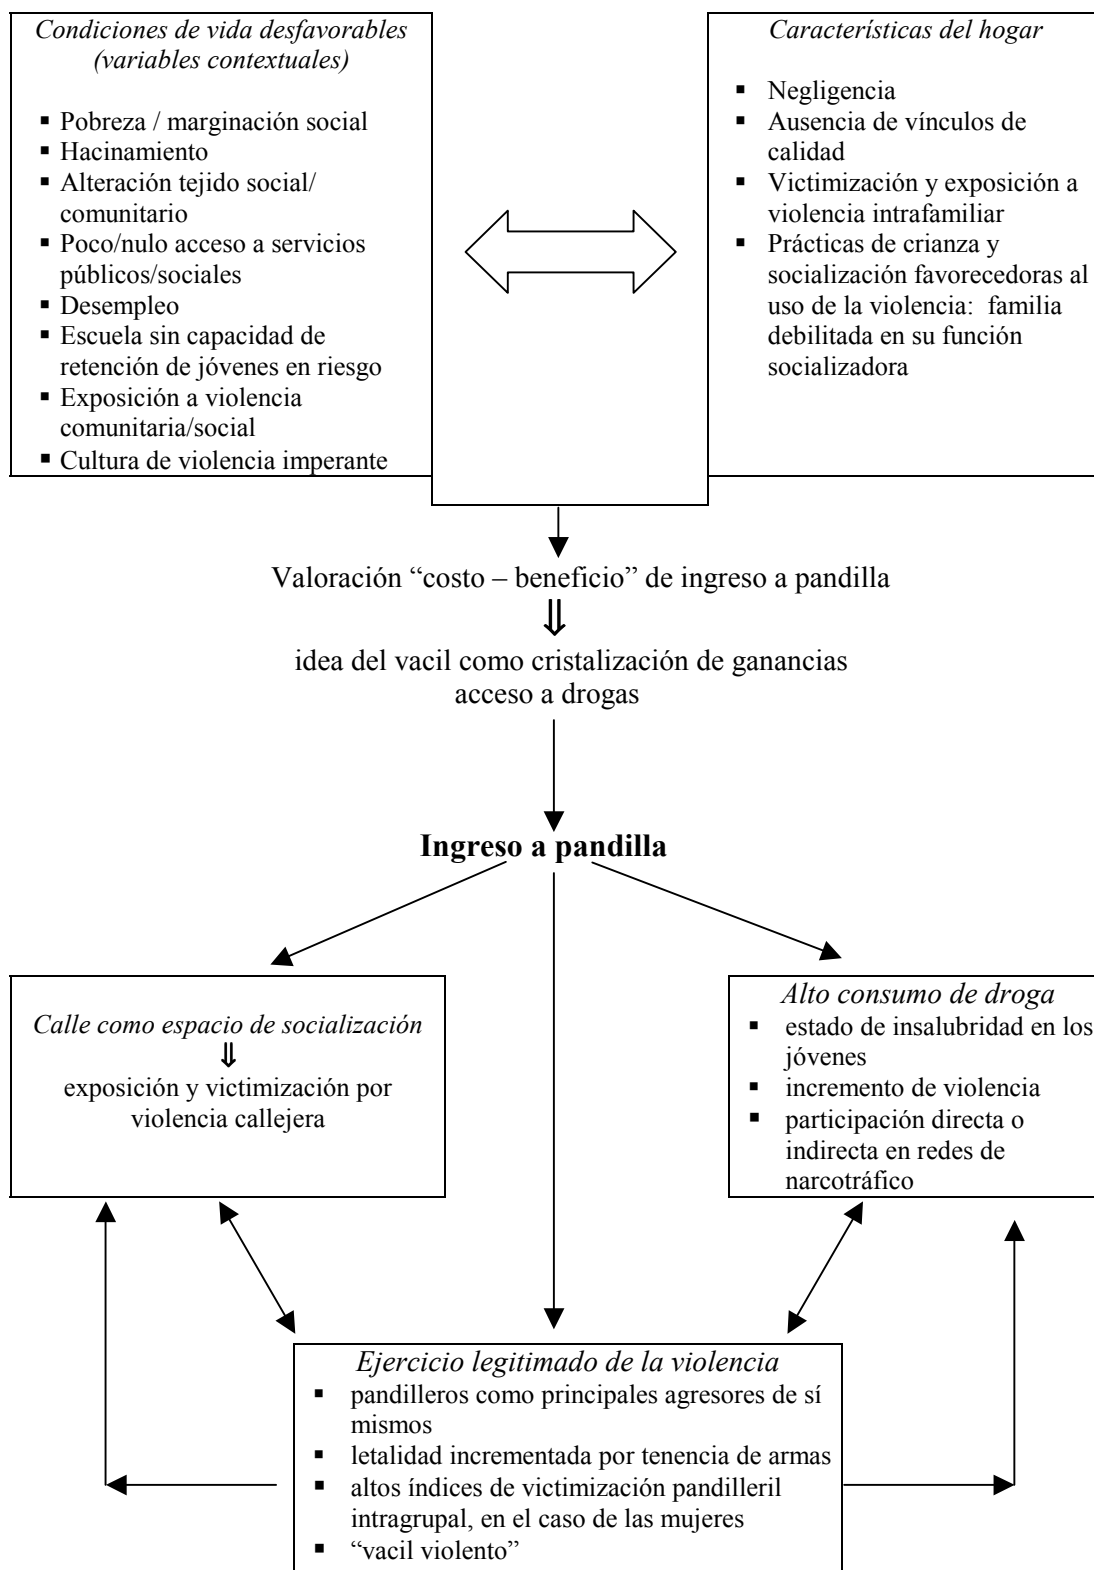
*Condiciones de vida desfavorables (variables contextuales)*

- Pobreza / marginación social
- Hacinamiento
- Alteración tejido social/ comunitario
- Poco/nulo acceso a servicios públicos/sociales
- Desempleo
- Escuela sin capacidad de retención de jóvenes en riesgo
- Exposición a violencia comunitaria/social
- Cultura de violencia imperante

*Características del hogar*

- Negligencia
- Ausencia de vínculos de calidad
- Victimización y exposición a violencia intrafamiliar
- Prácticas de crianza y socialización favorecedoras al uso de la violencia: familia debilitada en su función socializadora

Valoración "costo – beneficio" de ingreso a pandilla
$\Downarrow$
idea del vacil como cristalización de ganancias
acceso a drogas

**Ingreso a pandilla**

*Calle como espacio de socialización*
$\Downarrow$
exposición y victimización por violencia callejera

*Alto consumo de droga*
- estado de insalubridad en los jóvenes
- incremento de violencia
- participación directa o indirecta en redes de narcotráfico

*Ejercicio legitimado de la violencia*
- pandilleros como principales agresores de sí mismos
- letalidad incrementada por tenencia de armas
- altos índices de victimización pandilleril intragrupal, en el caso de las mujeres
- "vacil violento"